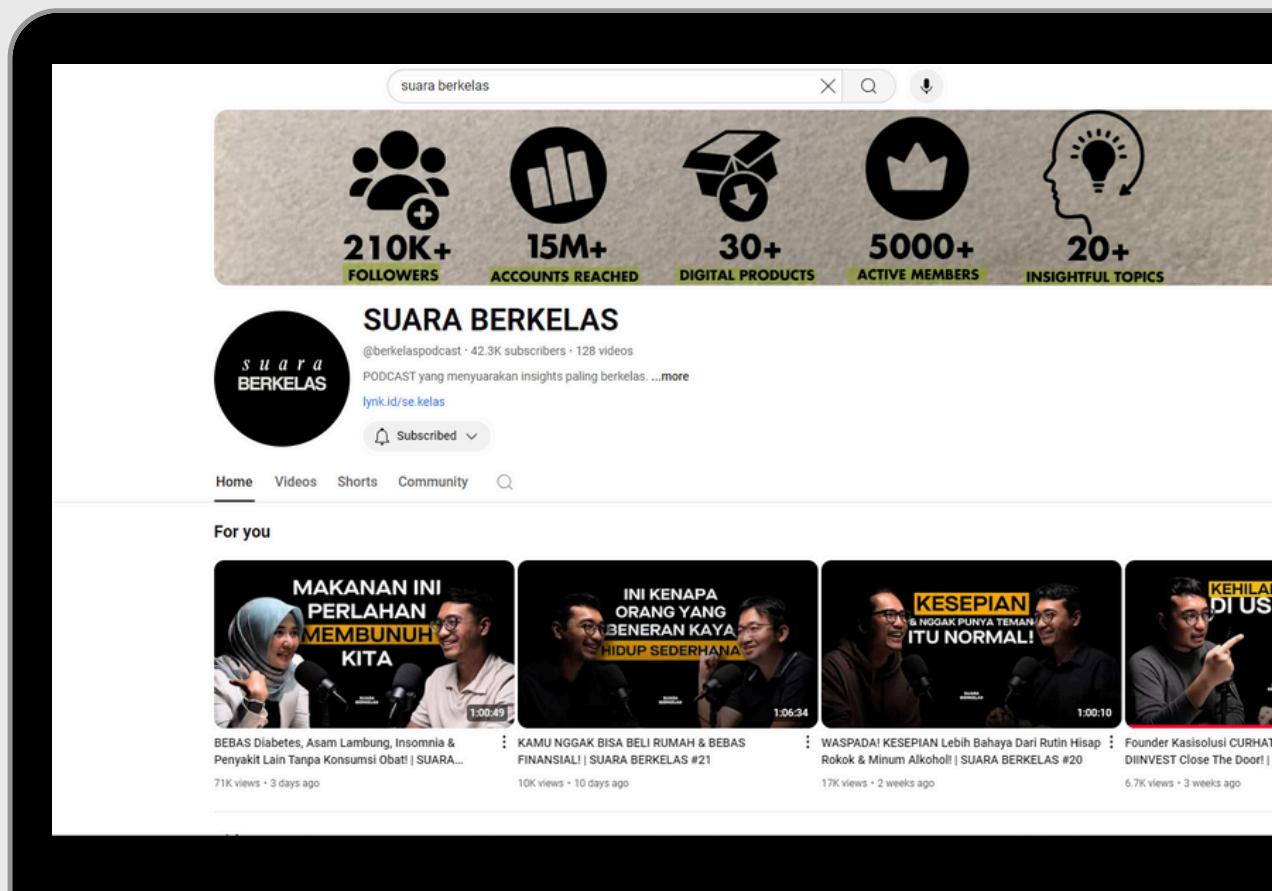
suara berkelas

210K+
FOLLOWERS

15M+
ACCOUNTS REACHED

30+
DIGITAL PRODUCTS

5000+
ACTIVE MEMBERS

20+
INSIGHTFUL TOPICS

suara
BERKELAS

SUARA BERKELAS

@berkelaspodcast · 42.3K subscribers · 128 videos

PODCAST yang menyuarakan insights paling berkelas. ...more

lynk.id/se.kelas

Subscribed

Home Videos Shorts Community

For you

MAKANAN INI PERLAHAN MEMBUNUH KITA
SUARA BERKELAS
1:00:49
BEBAS Diabetes, Asam Lambung, Insomnia & Penyakit Lain Tanpa Konsumsi Obat! | SUARA...
71K views · 3 days ago

INI KENAPA ORANG YANG BENERAN KAYA HIDUP SEDERHANA
SUARA BERKELAS
1:06:34
KAMU NGGAK BISA BELI RUMAH & BEBAS FINANSIAL! | SUARA BERKELAS #21
10K views · 10 days ago

KESEPIAN & NGGAK PUNYA TEMAN ITU NORMAL!
SUARA BERKELAS
1:00:10
WASPADA! KESEPIAN Lebih Bahaya Dari Rutin Hisap Rokok & Minum Alkohol! | SUARA BERKELAS #20
17K views · 2 weeks ago

KEHILA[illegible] DI US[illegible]
Founder Kasisolusi CURHA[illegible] DIINVEST Close The Door! | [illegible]
6.7K views · 3 weeks ago